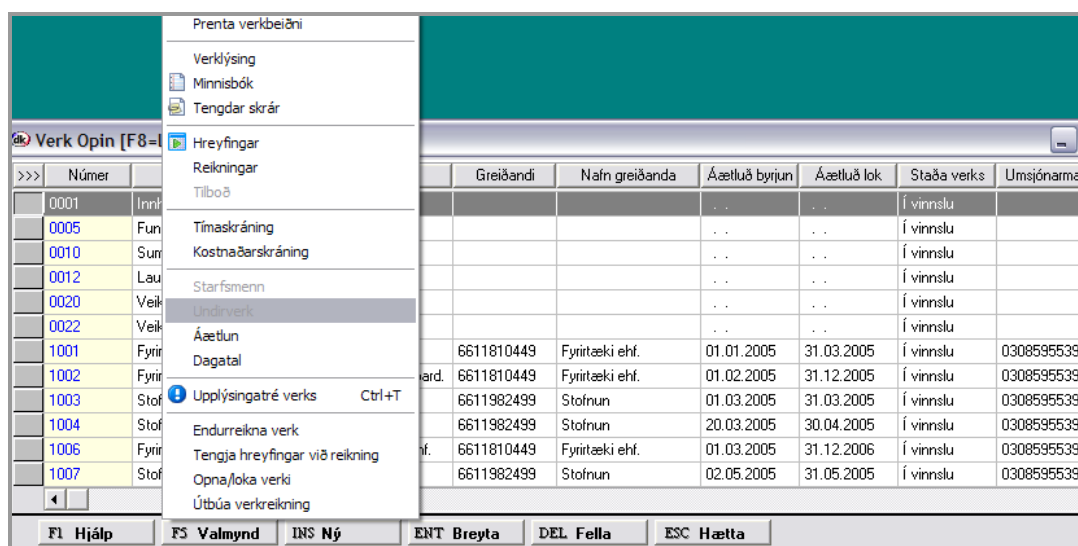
Prenta verkbeiðni

Verklýsing
Minnisbók
Tengdar skrár

Hreyfingar
Reikningar
Tilboð

Tímaskráning
Kostnaðarskráning

Starfsmenn
Undirverk
Áætlun
Dagatal

Upplýsingatré verks Ctrl+T

Endurreikna verk
Tengja hreyfingar við reikning
Opna/loka verki
Útbúa verkreikning

Verk Opin [F8=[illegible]

| >>> | Númer | | | Greiðandi | Nafn greiðanda | Áætluð byrjun | Áætluð lok | Staða verks | Umsjónarma |
|---|---|---|---|---|---|---|---|---|---|
| | 0001 | Innh | | | | . . | . . | Í vinnslu | |
| | 0005 | Fun | | | | . . | . . | Í vinnslu | |
| | 0010 | Sum | | | | . . | . . | Í vinnslu | |
| | 0012 | Lau | | | | . . | . . | Í vinnslu | |
| | 0020 | Veik | | | | . . | . . | Í vinnslu | |
| | 0022 | Veik | | | | . . | . . | Í vinnslu | |
| | 1001 | Fyrir | | 6611810449 | Fyrirtæki ehf. | 01.01.2005 | 31.03.2005 | Í vinnslu | 0308595539 |
| | 1002 | Fyrir | ard. | 6611810449 | Fyrirtæki ehf. | 01.02.2005 | 31.12.2005 | Í vinnslu | 0308595539 |
| | 1003 | Stof | | 6611982499 | Stofnun | 01.03.2005 | 31.03.2005 | Í vinnslu | 0308595539 |
| | 1004 | Stof | | 6611982499 | Stofnun | 20.03.2005 | 30.04.2005 | Í vinnslu | 0308595539 |
| | 1006 | Fyrir | hf. | 6611810449 | Fyrirtæki ehf. | 01.03.2005 | 31.12.2006 | Í vinnslu | 0308595539 |
| | 1007 | Stof | | 6611982499 | Stofnun | 02.05.2005 | 31.05.2005 | Í vinnslu | 0308595539 |

F1 Hjálp | F5 Valmynd | INS Ný | ENT Breyta | DEL Fella | ESC Hætta